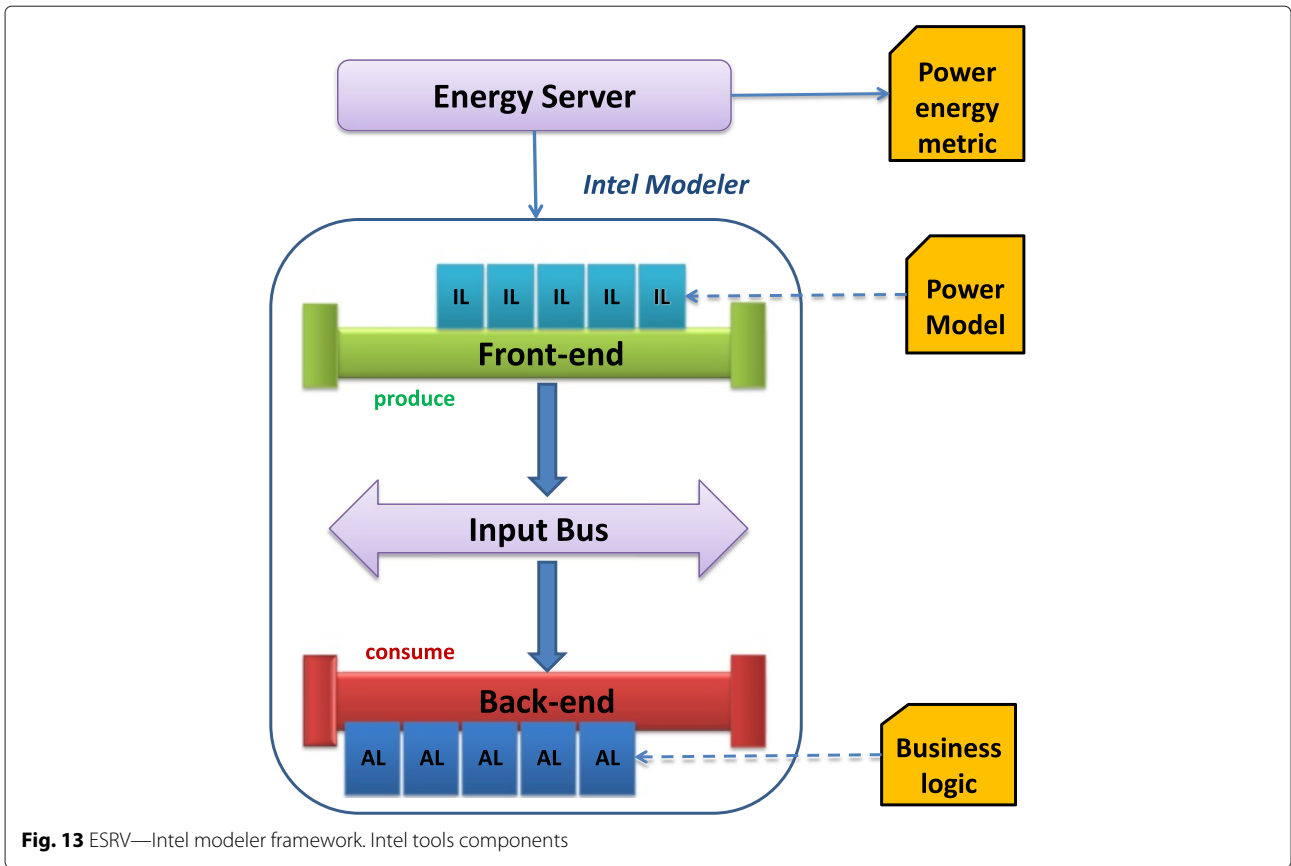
Energy Server

Power energy metric

Intel Modeler

IL IL IL IL IL

Power Model

Front-end

produce

Input Bus

consume

Back-end

AL AL AL AL AL

Business logic

**Fig. 13** ESRV—Intel modeler framework. Intel tools components